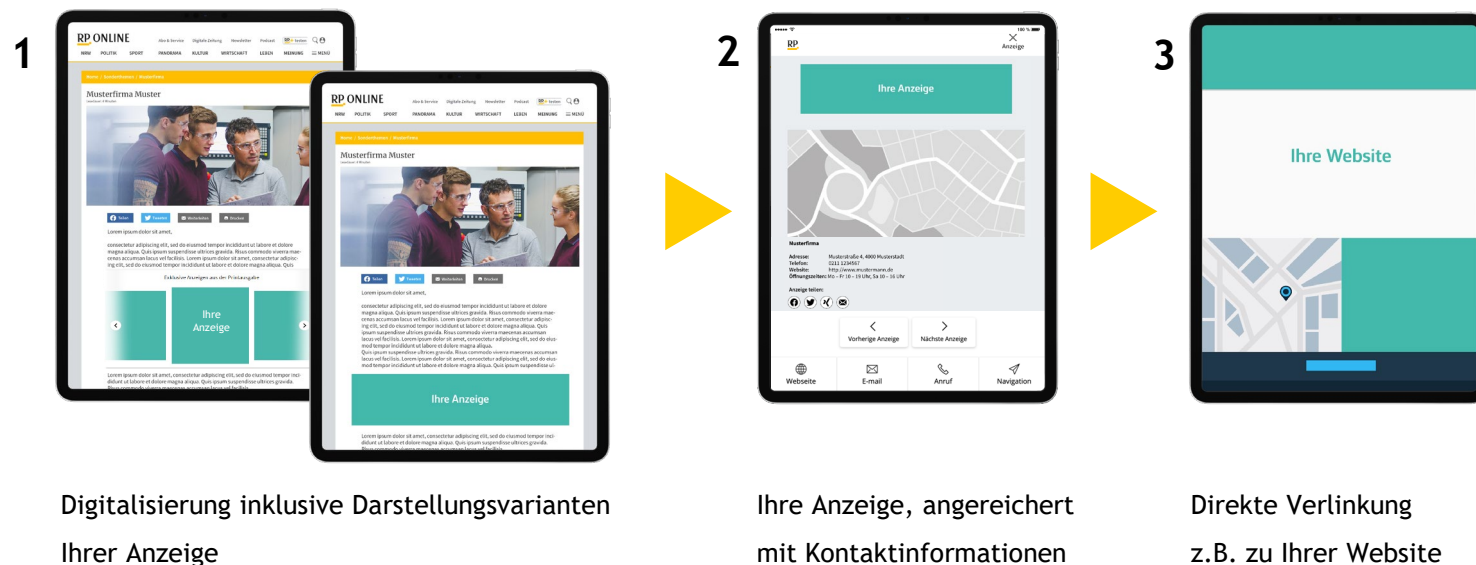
1

RP ONLINE

Abo & Service Digitale Zeitung Newsletter Podcast

NRW POLITIK SPORT PANORAMA KULTUR WIRTSCHAFT LEBEN MEINUNG MENÜ

Musterfirma Muster

Lorem ipsum dolor sit amet,

consectetur adipiscing elit, sed do eiusmod tempor incididunt ut labore et dolore magna aliqua. Quis ipsum suspendisse ultrices gravida. Risus commodo viverra maecenas accumsan lacus vel facilisis.

Exklusive Anzeigen aus der Printausgabe

Ihre Anzeige

RP ONLINE

Abo & Service Digitale Zeitung Newsletter Podcast

NRW POLITIK SPORT PANORAMA KULTUR WIRTSCHAFT LEBEN MEINUNG MENÜ

Musterfirma Muster

Lorem ipsum dolor sit amet,

consectetur adipiscing elit, sed do eiusmod tempor incididunt ut labore et dolore magna aliqua. Quis ipsum suspendisse ultrices gravida. Risus commodo viverra maecenas accumsan lacus vel facilisis.

Ihre Anzeige

Lorem ipsum dolor sit amet, consectetur adipiscing elit, sed do eiusmod tempor incididunt ut labore et dolore magna aliqua.

2

RP

Anzeige

Ihre Anzeige

Musterfirma

Adresse: Musterstraße 4, 4000 Musterstadt
Telefon: 0211 1234567
Website: http://www.mustermann.de
Öffnungszeiten: Mo – Fr 10 – 19 Uhr, Sa 10 – 16 Uhr

Anzeige teilen:

Vorherige Anzeige

Nächste Anzeige

Webseite E-mail Anruf Navigation

3

Ihre Website

Digitalisierung inklusive Darstellungsvarianten Ihrer Anzeige

Ihre Anzeige, angereichert mit Kontaktinformationen

Direkte Verlinkung z.B. zu Ihrer Website